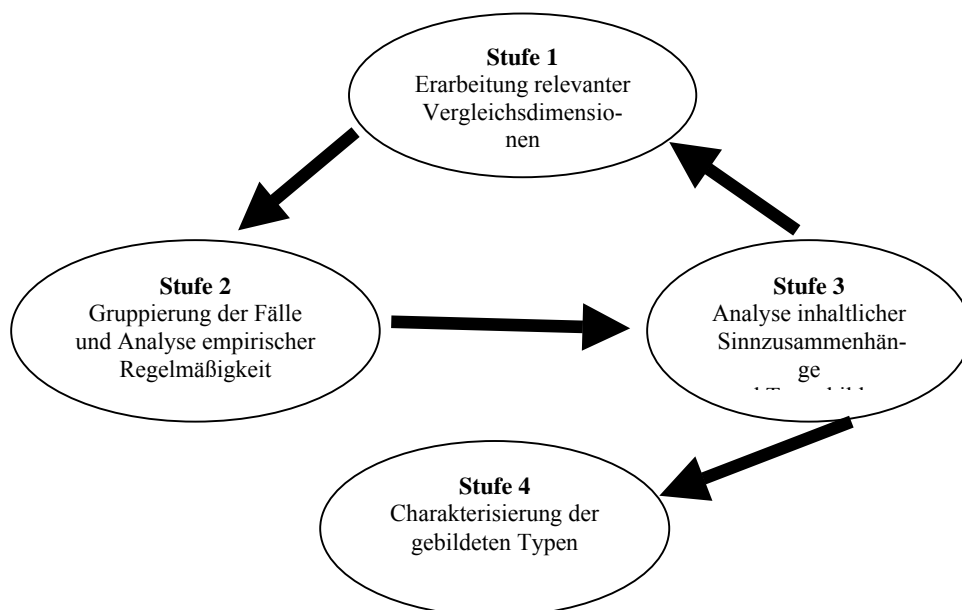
Stufe 1
Erarbeitung relevanter Vergleichsdimensionen

Stufe 2
Gruppierung der Fälle und Analyse empirischer Regelmäßigkeit

Stufe 3
Analyse inhaltlicher Sinnzusammenhänge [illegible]

Stufe 4
Charakterisierung der gebildeten Typen